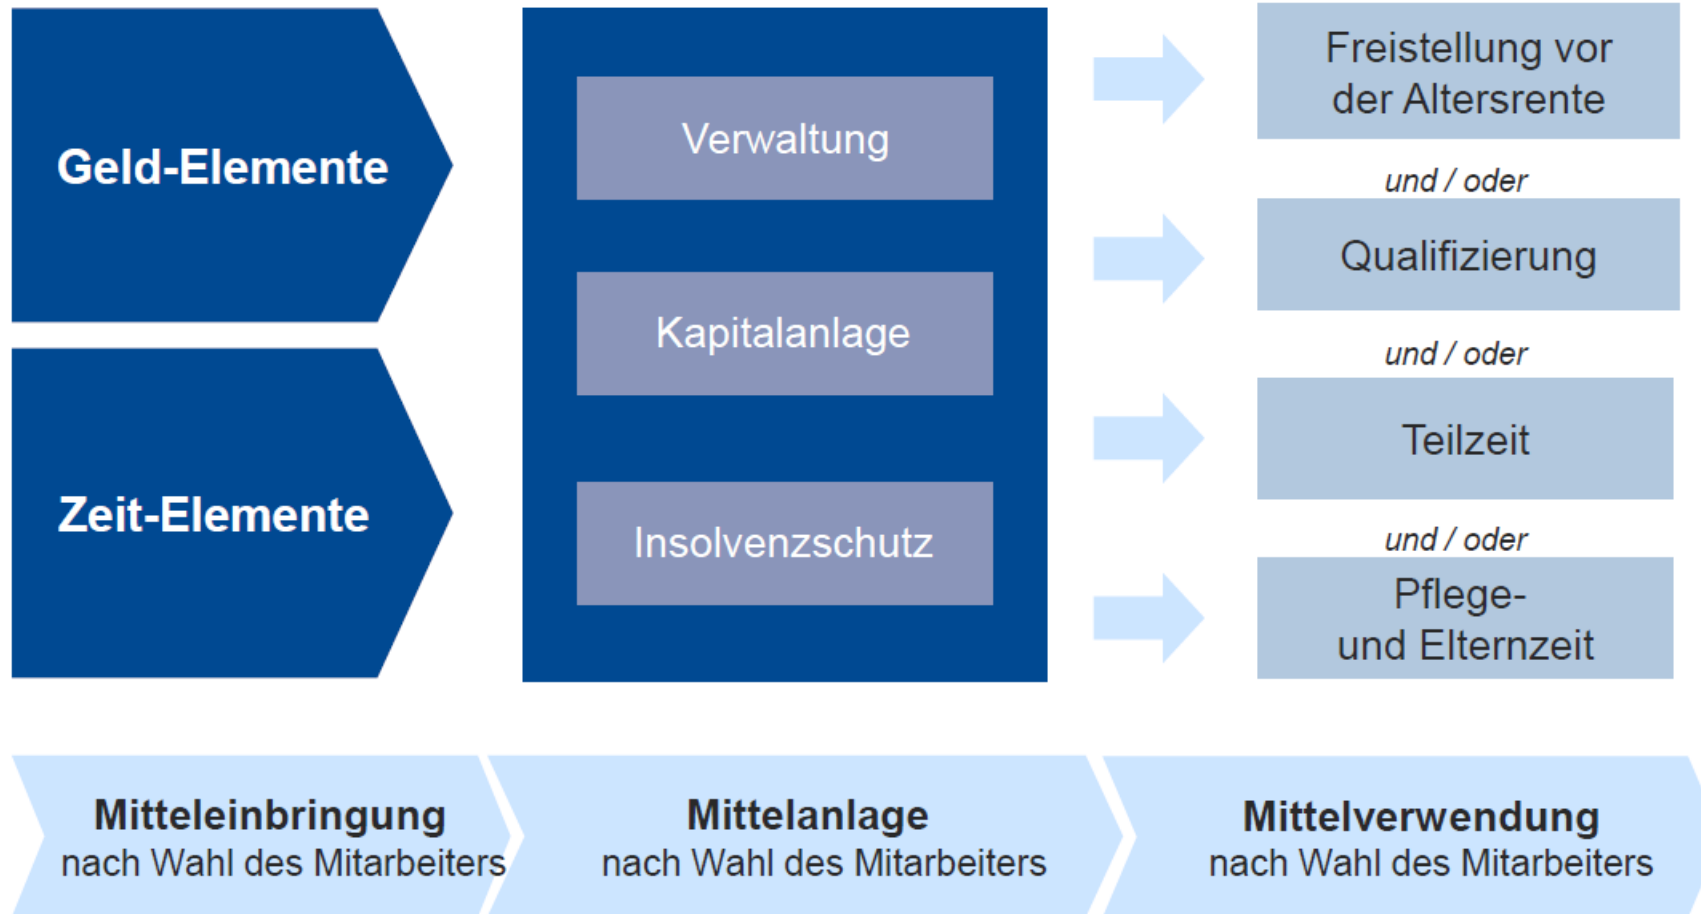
Geld-Elemente

Zeit-Elemente

Verwaltung

Kapitalanlage

Insolvenzschutz

Freistellung vor der Altersrente

und / oder

Qualifizierung

und / oder

Teilzeit

und / oder

Pflege- und Elternzeit

Mitteleinbringung
nach Wahl des Mitarbeiters

Mittelanlage
nach Wahl des Mitarbeiters

Mittelverwendung
nach Wahl des Mitarbeiters